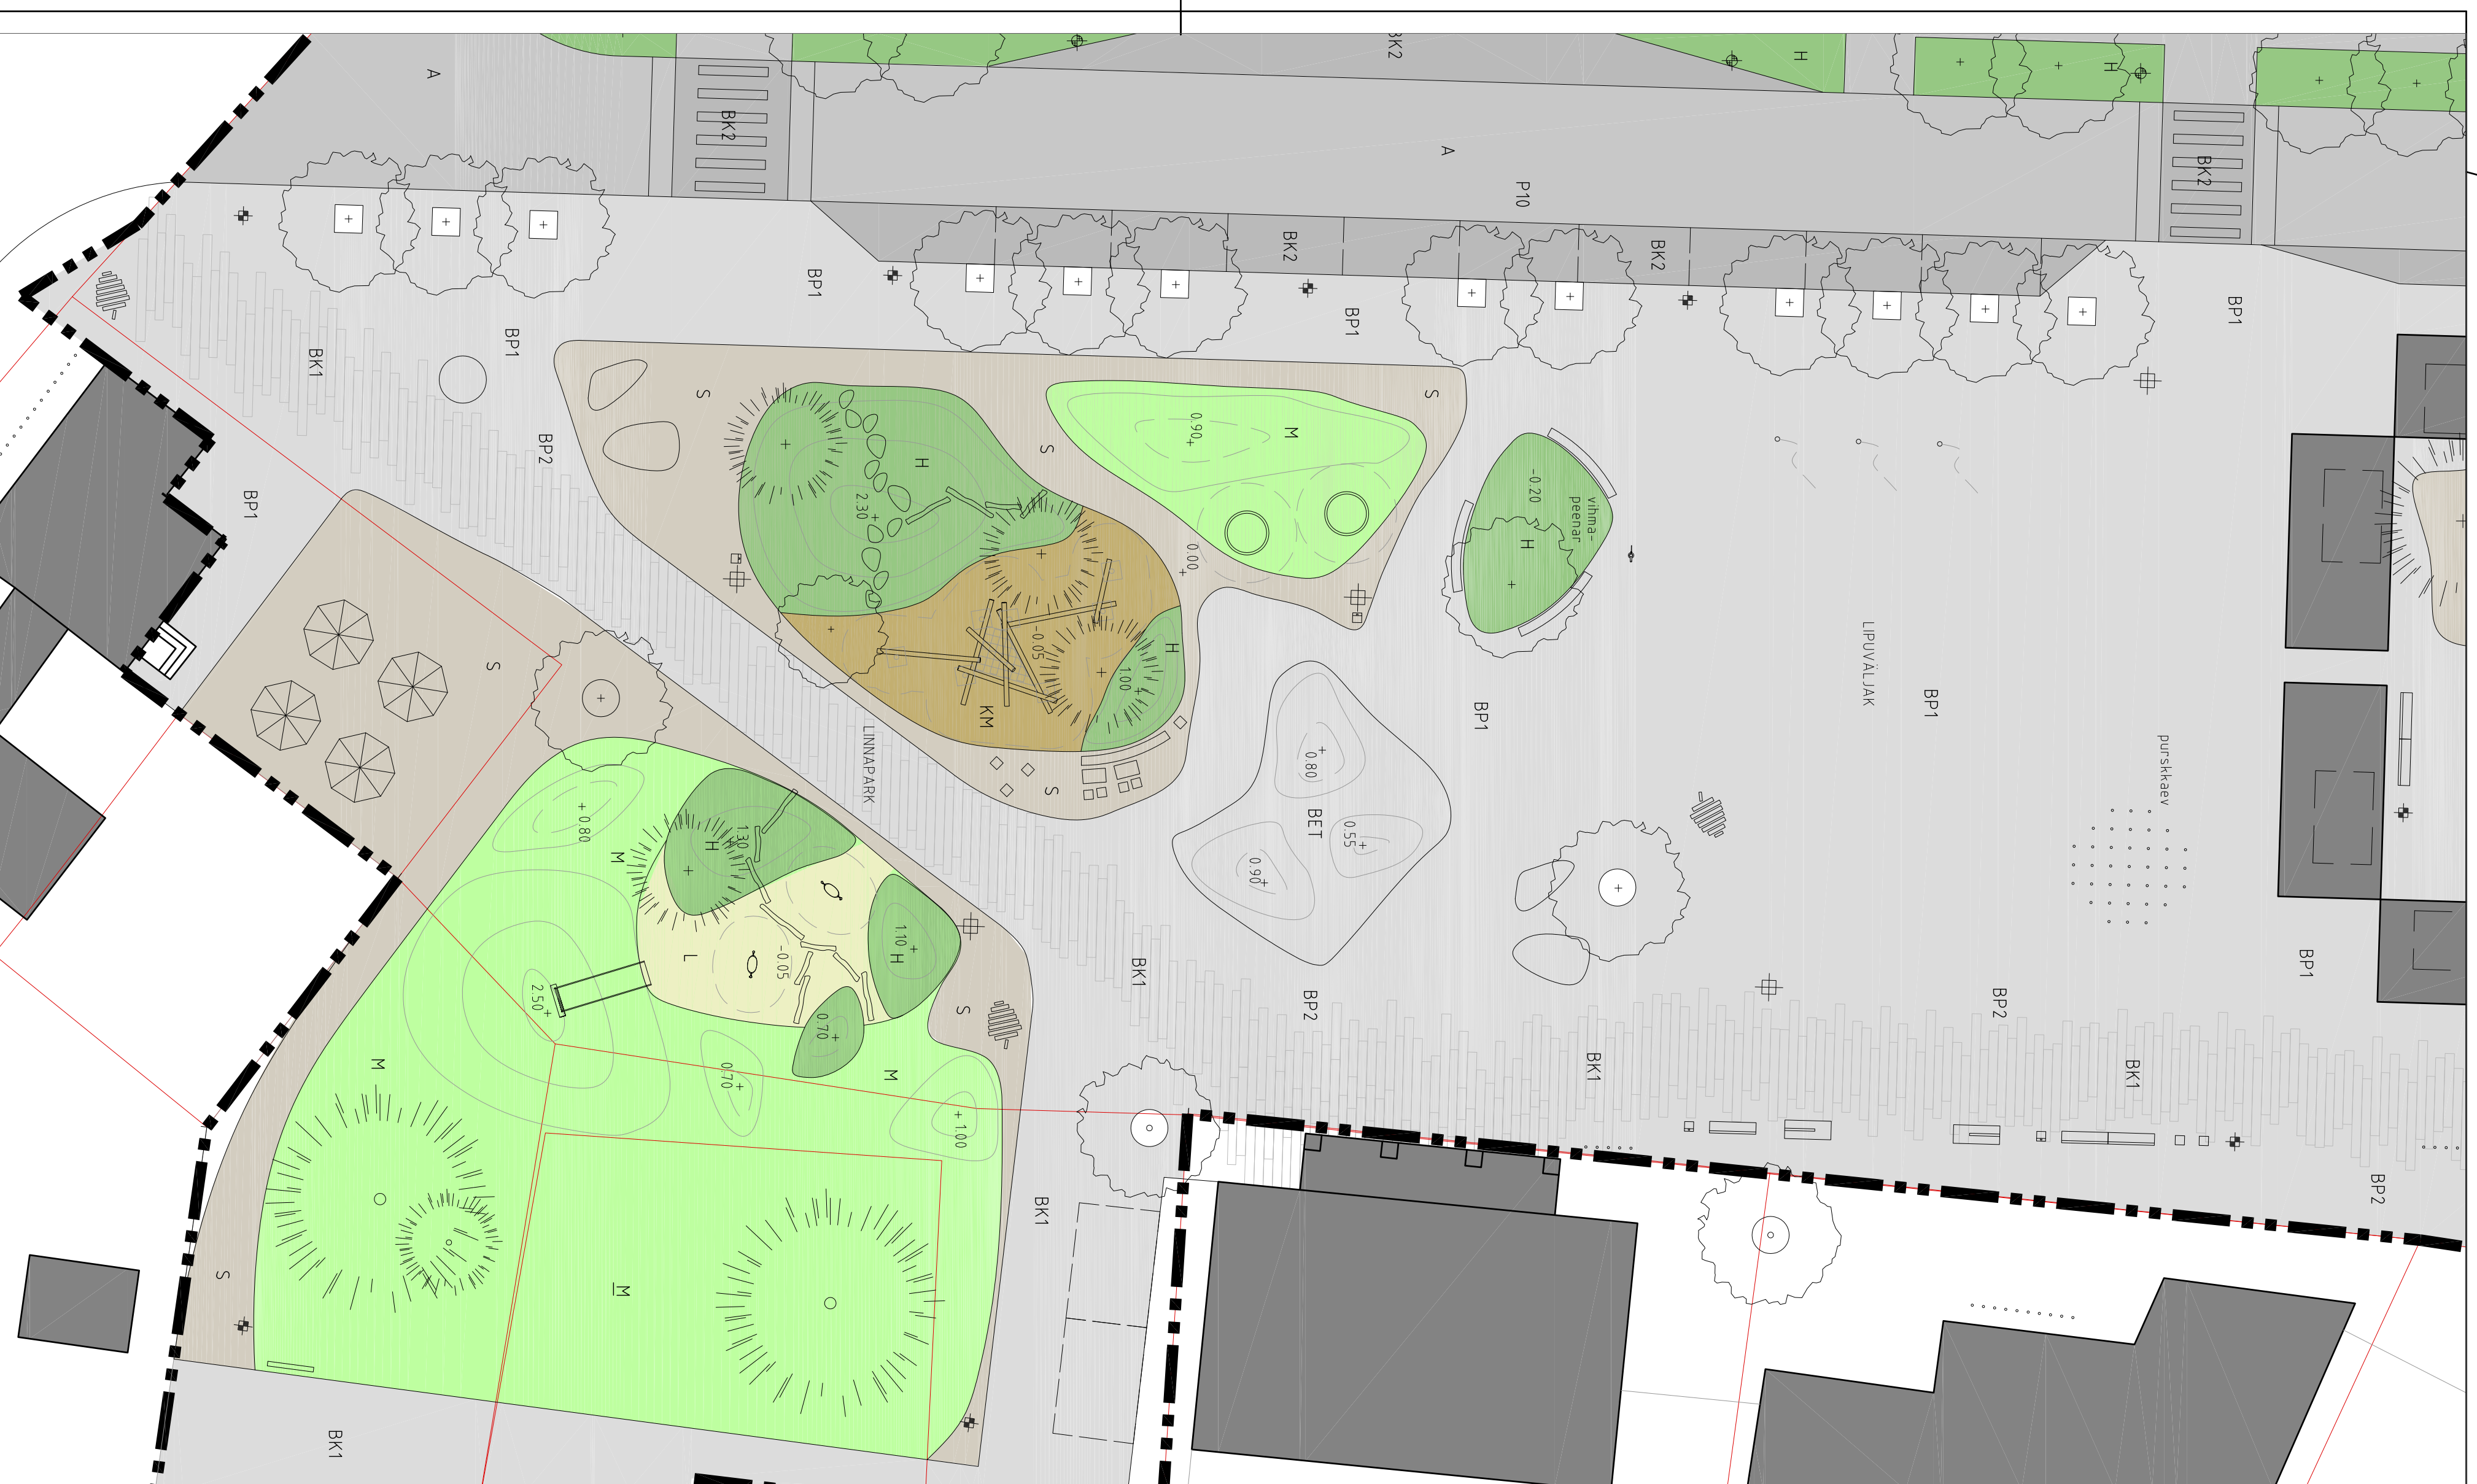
BK2
A
BK2
H
H
A
P10
BK2
BK2
BK2
BP1
BP1
BK1
BP1
BP1
BP2
BP1
S
S
S
H
2.30
M
0.90
0.00
-0.20
vihma-
peenar
H
-0.05
KM
H
1.00
S
S
LINNAPARK
0.80
BET
0.90
0.55
BP1
LIPUVÄLJAK
BP1
purskkaev
0.80
M
H
1.30
L
-0.05
1.10 H
0.70
2.50
S
BK1
BP2
BK1
BP2
BK1
BP1
M
M
0.70
1.00
S
M
BK1
BK1
BP2